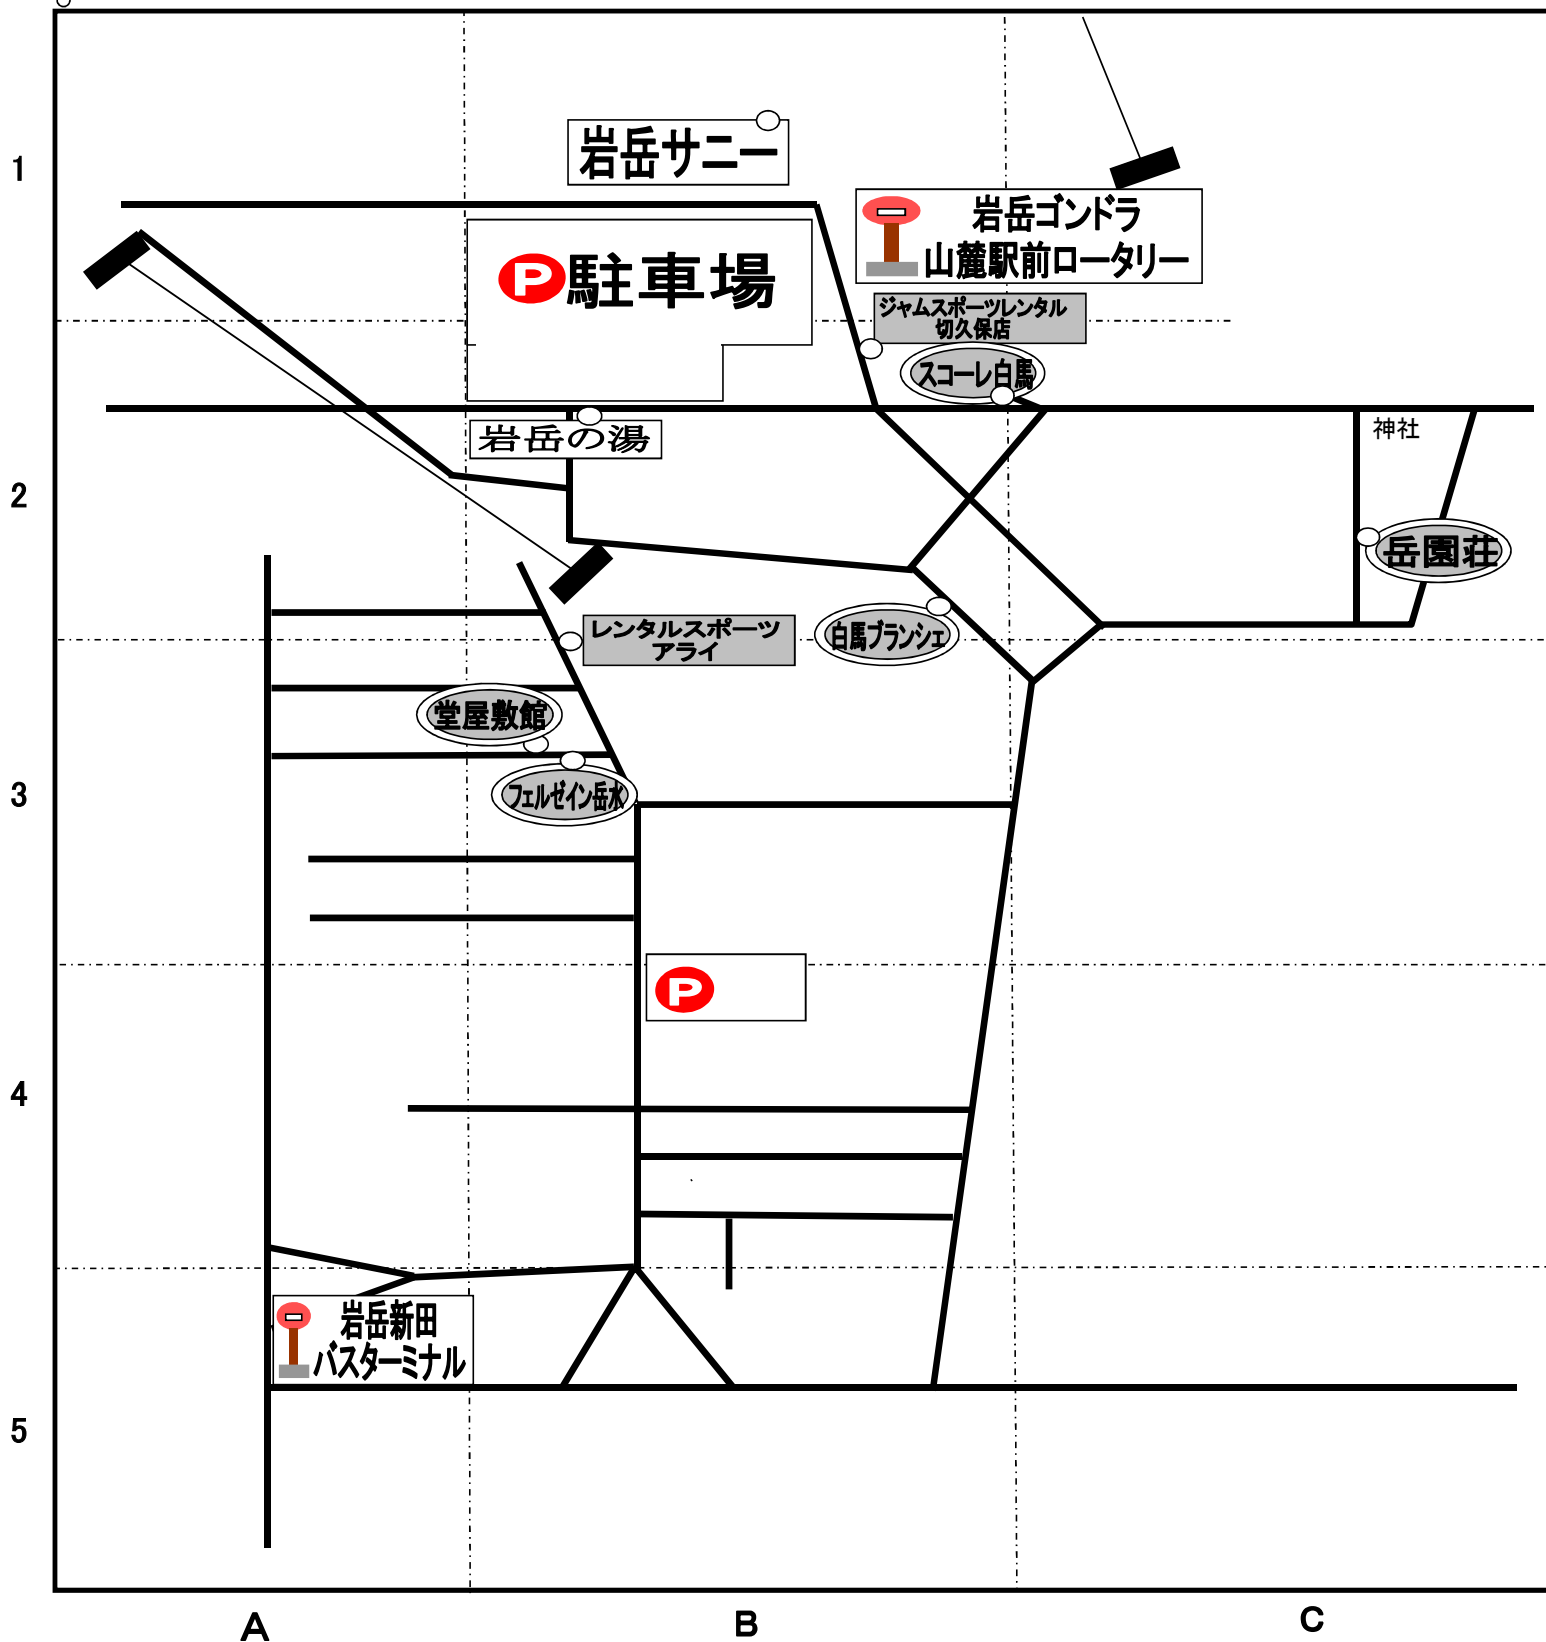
1

岩岳サニー

P駐車場

岩岳ゴンドラ
山麓駅前ロータリー

ジャムスポーツレンタル
切久保店

スコーレ白馬

岩岳の湯

神社

2

岳園荘

レンタルスポーツ
アライ

白馬ブランシェ

堂屋敷館

フェルゼイン岳水

3

P

4

岩岳新田
バスターミナル

5

A

B

C